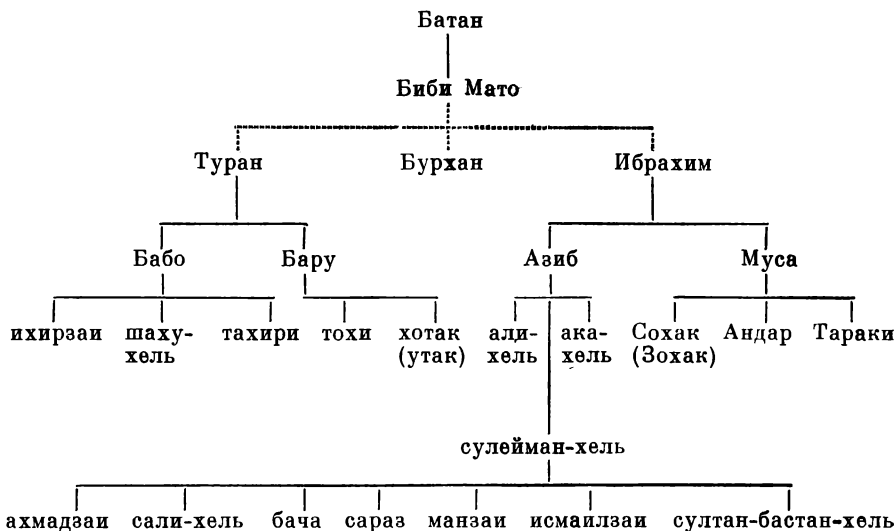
Батан

Биби Мато

Туран

Бурхан

Ибрахим

Бабо

Бару

Азиб

Муса

ихирзаи

шаху-хель

тахири

тохи

хотак (утак)

али-хель

ака-хель

Сохак (Зохак)

Андар

Тараки

сулейман-хель

ахмадзаи

сали-хель

бача

сараз

манзаи

исмаилзаи

султан-бастан-хель